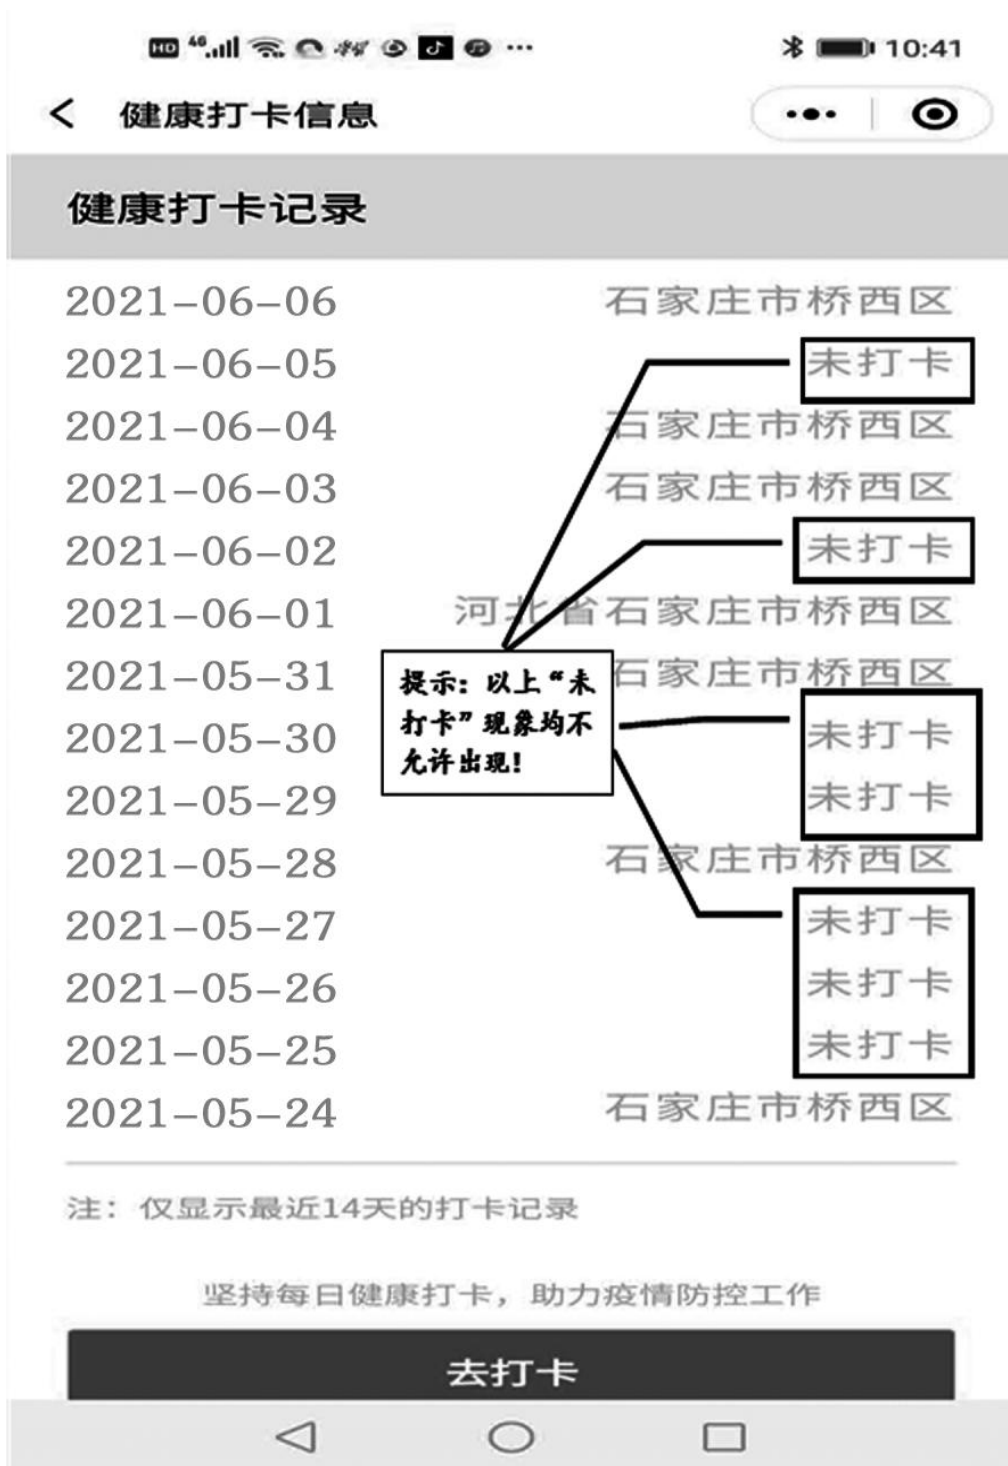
HD 4G 10:41

< 健康打卡信息

健康打卡记录

| | |
|---|---|
| 2021-06-06 | 石家庄市桥西区 |
| 2021-06-05 | 未打卡 |
| 2021-06-04 | 石家庄市桥西区 |
| 2021-06-03 | 石家庄市桥西区 |
| 2021-06-02 | 未打卡 |
| 2021-06-01 | 河北省石家庄市桥西区 |
| 2021-05-31 | 石家庄市桥西区 |
| 2021-05-30 | 未打卡 |
| 2021-05-29 | 未打卡 |
| 2021-05-28 | 石家庄市桥西区 |
| 2021-05-27 | 未打卡 |
| 2021-05-26 | 未打卡 |
| 2021-05-25 | 未打卡 |
| 2021-05-24 | 石家庄市桥西区 |

提示：以上“未打卡”现象均不允许出现！

注：仅显示最近14天的打卡记录

坚持每日健康打卡，助力疫情防控工作

去打卡